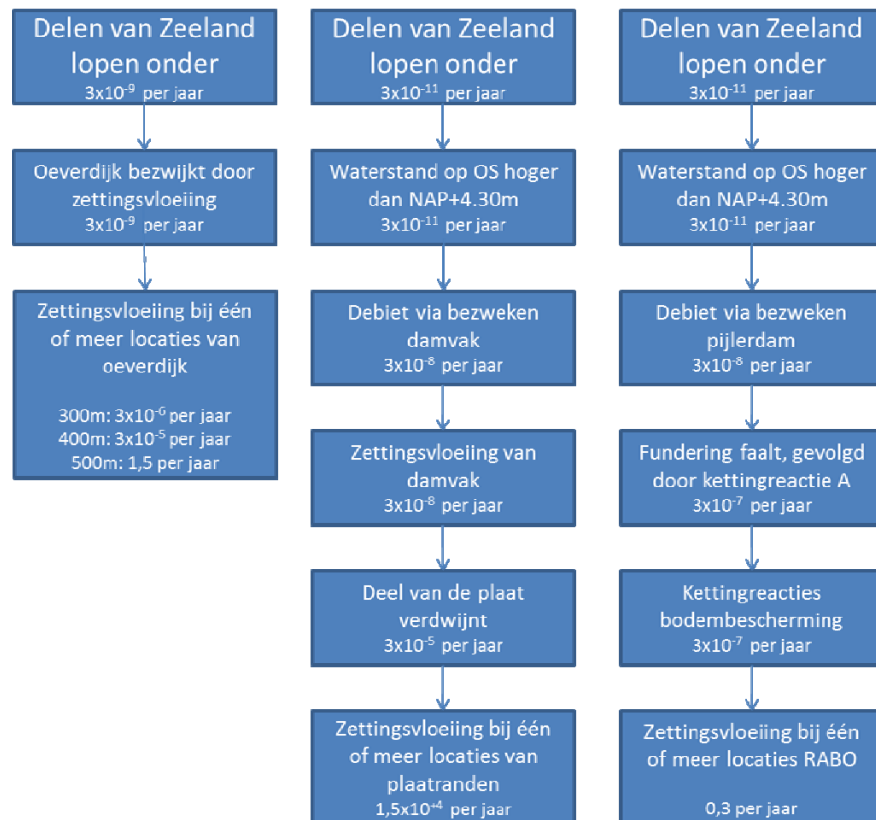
Delen van Zeeland lopen onder
$3x10^{-9}$ per jaar

Oeverdijk bezwijkt door zettingsvloeiing
$3x10^{-9}$ per jaar

Zettingsvloeiing bij één of meer locaties van oeverdijk

300m: $3x10^{-6}$ per jaar
400m: $3x10^{-5}$ per jaar
500m: 1,5 per jaar

Delen van Zeeland lopen onder
$3x10^{-11}$ per jaar

Waterstand op OS hoger dan NAP+4.30m
$3x10^{-11}$ per jaar

Debiet via bezweken damvak
$3x10^{-8}$ per jaar

Zettingsvloeiing van damvak
$3x10^{-8}$ per jaar

Deel van de plaat verdwijnt
$3x10^{-5}$ per jaar

Zettingsvloeiing bij één of meer locaties van plaatranden
$1,5x10^{-4}$ per jaar

Delen van Zeeland lopen onder
$3x10^{-11}$ per jaar

Waterstand op OS hoger dan NAP+4.30m
$3x10^{-11}$ per jaar

Debiet via bezweken pijlerdam
$3x10^{-8}$ per jaar

Fundering faalt, gevolgd door kettingreactie A
$3x10^{-7}$ per jaar

Kettingreacties bodembescherming
$3x10^{-7}$ per jaar

Zettingsvloeiing bij één of meer locaties RABO

0,3 per jaar